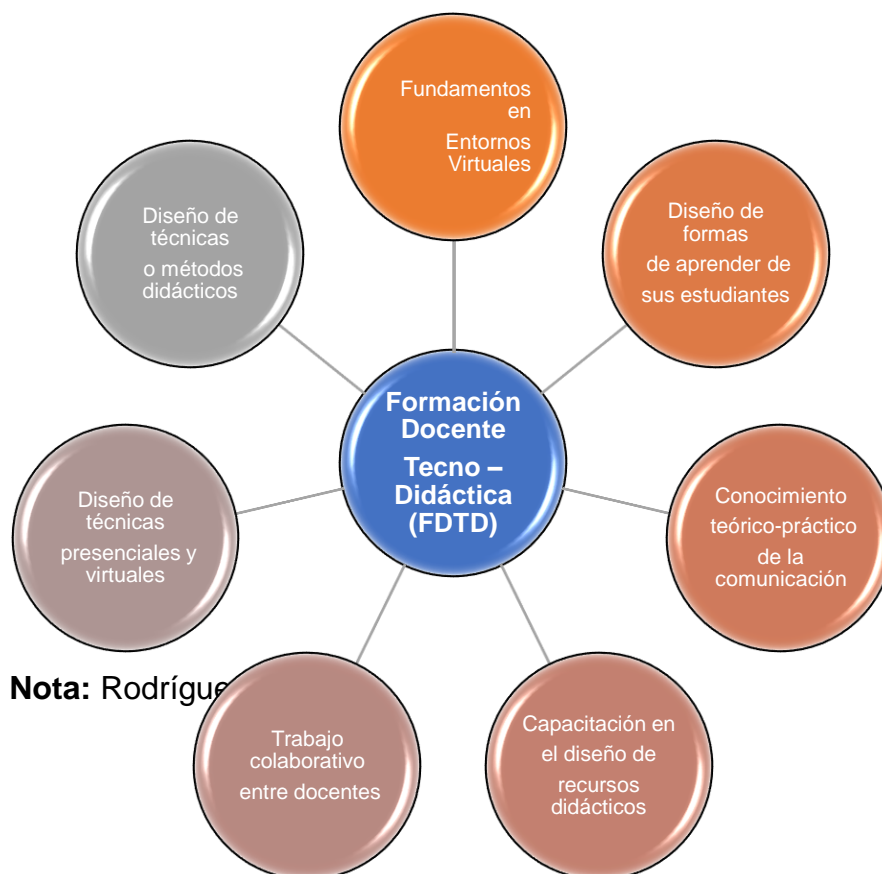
Formación Docente Tecno – Didáctica (FDTD)

Fundamentos en Entornos Virtuales

Diseño de formas de aprender de sus estudiantes

Conocimiento teórico-práctico de la comunicación

Capacitación en el diseño de recursos didácticos

Trabajo colaborativo entre docentes

Diseño de técnicas presenciales y virtuales

Diseño de técnicas o métodos didácticos

Nota: Rodrígue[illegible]